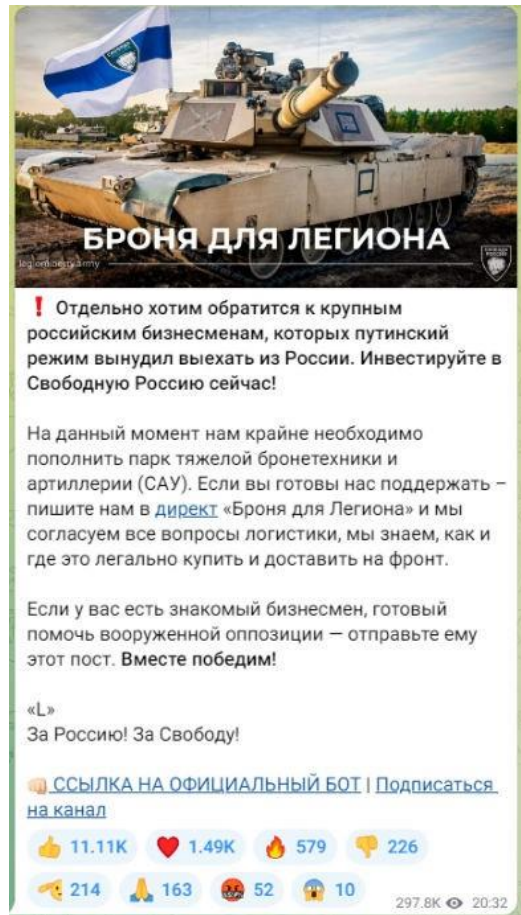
БРОНЯ ДЛЯ ЛЕГИОНА

legionliberty.army

❗ Отдельно хотим обратится к крупным российским бизнесменам, которых путинский режим вынудил выехать из России. Инвестируйте в Свободную Россию сейчас!

На данный момент нам крайне необходимо пополнить парк тяжелой бронетехники и артиллерии (САУ). Если вы готовы нас поддержать – пишите нам в директ «Броня для Легиона» и мы согласуем все вопросы логистики, мы знаем, как и где это легально купить и доставить на фронт.

Если у вас есть знакомый бизнесмен, готовый помочь вооруженной оппозиции — отправьте ему этот пост. Вместе победим!

«L»
За Россию! За Свободу!

👊 ССЫЛКА НА ОФИЦИАЛЬНЫЙ БОТ | Подписаться на канал

👍 11.11K ❤️ 1.49K 🔥 579 👎 226
🤜 214 🙏 163 🤬 52 😱 10

297.8K 👁 20:32